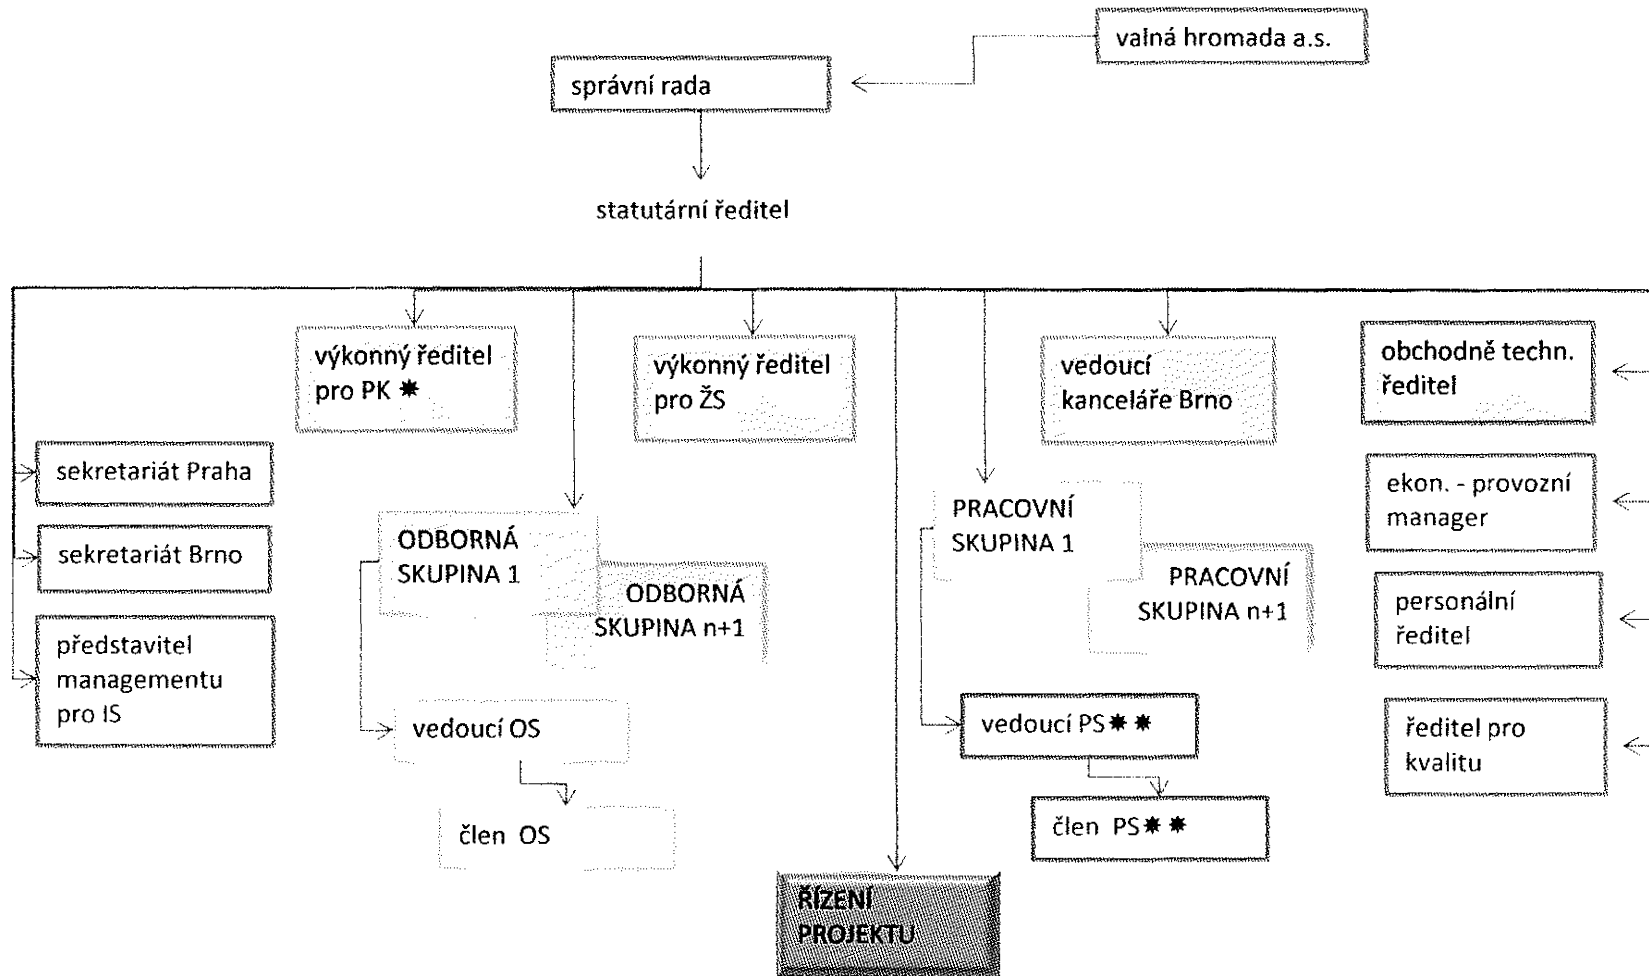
valná hromada a.s.

správní rada

statutární ředitel

výkonný ředitel pro PK ✱

výkonný ředitel pro ŽS

vedoucí kanceláře Brno

obchodně techn. ředitel

sekretariát Praha

sekretariát Brno

představitel managementu pro IS

ODBORNÁ SKUPINA 1

ODBORNÁ SKUPINA n+1

vedoucí OS

člen OS

PRACOVNÍ SKUPINA 1

PRACOVNÍ SKUPINA n+1

vedoucí PS✱✱

člen PS✱✱

ekon. - provozní manager

personální ředitel

ředitel pro kvalitu

ŘÍZENÍ PROJEKTU